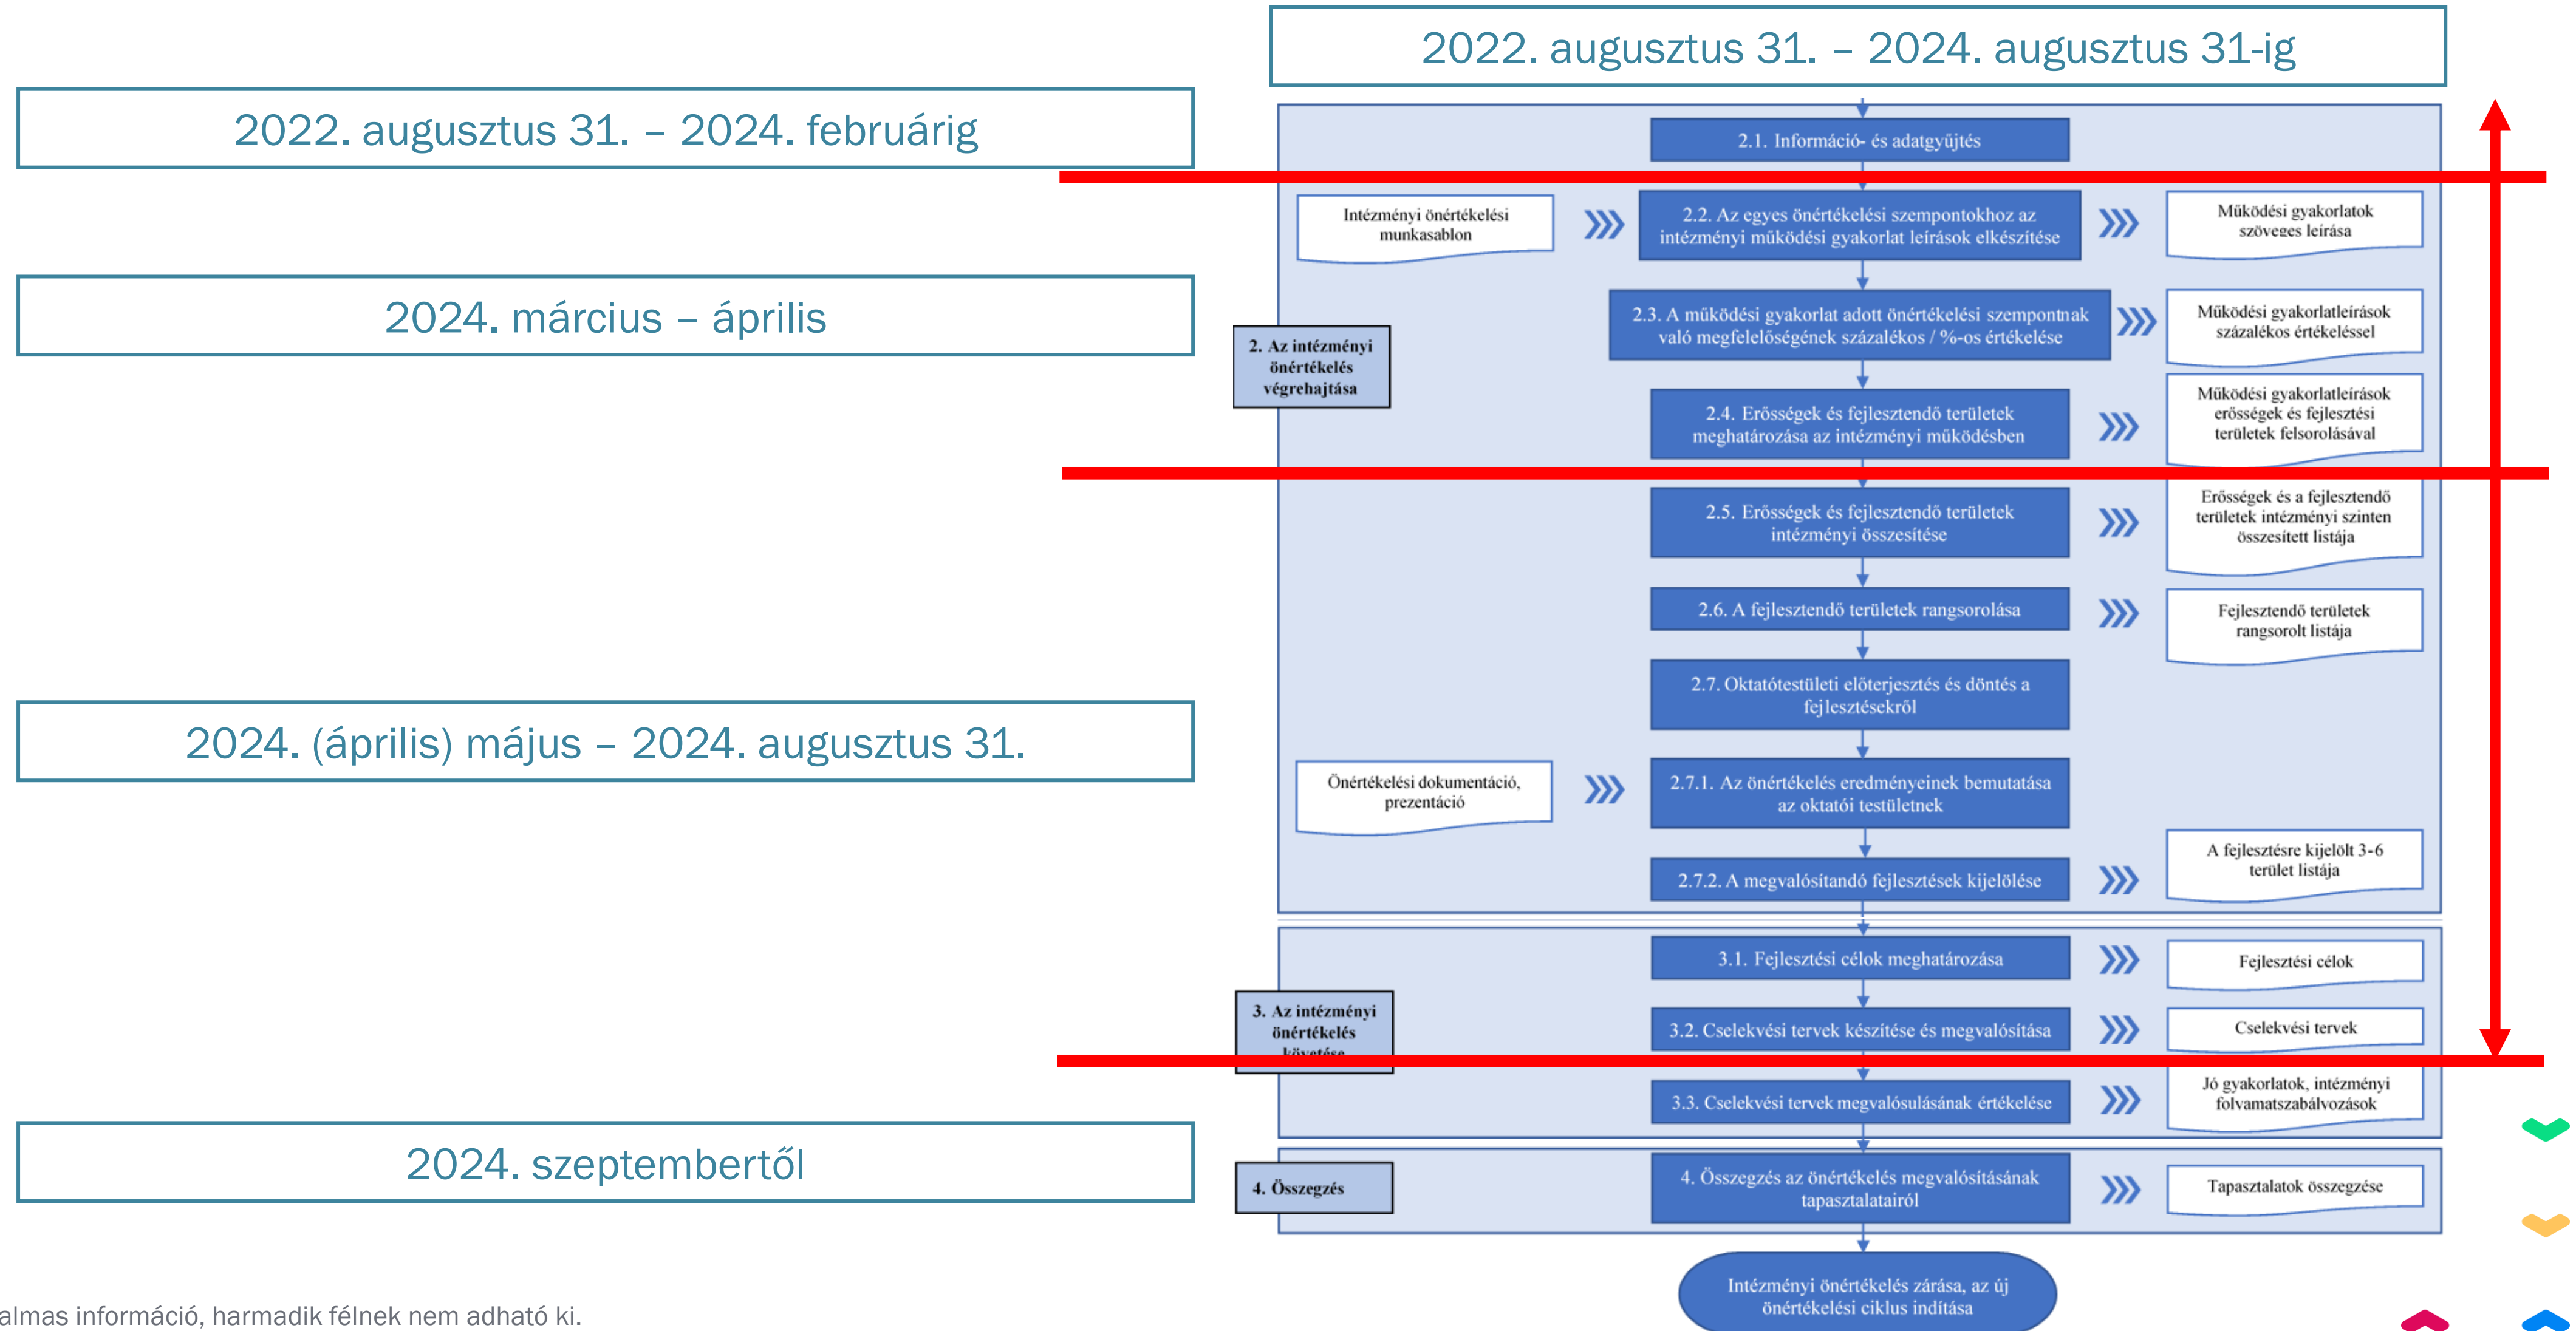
2022. augusztus 31. – 2024. augusztus 31-ig

2022. augusztus 31. – 2024. februárig

2.1. Információ- és adatgyűjtés

Intézményi önértékelési munkasablon

2.2. Az egyes önértékelési szempontokhoz az intézményi működési gyakorlat leírások elkészítése

Működési gyakorlatok szöveges leírása

2024. március – április

2. Az intézményi önértékelés végrehajtása

2.3. A működési gyakorlat adott önértékelési szempontnak való megfelelőségének százalékos / %-os értékelése

Működési gyakorlatleírások százalékos értékeléssel

2.4. Erősségek és fejlesztendő területek meghatározása az intézményi működésben

Működési gyakorlatleírások erősségek és fejlesztési területek felsorolásával

2.5. Erősségek és fejlesztendő területek intézményi összesítése

Erősségek és a fejlesztendő területek intézményi szinten összesített listája

2.6. A fejlesztendő területek rangsorolása

Fejlesztendő területek rangsorolt listája

2.7. Oktatótestületi előterjesztés és döntés a fejlesztésekről

2024. (április) május – 2024. augusztus 31.

Önértékelési dokumentáció, prezentáció

2.7.1. Az önértékelés eredményeinek bemutatása az oktatói testületnek

A fejlesztésre kijelölt 3-6 terület listája

2.7.2. A megvalósítandó fejlesztések kijelölése

3.1. Fejlesztési célok meghatározása

Fejlesztési célok

3. Az intézményi önértékelés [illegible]

3.2. Cselekvési tervek készítése és megvalósítása

Cselekvési tervek

3.3. Cselekvési tervek megvalósulásának értékelése

Jó gyakorlatok, intézményi folyamatszabályozások

2024. szeptembertől

4. Összegzés

4. Összegzés az önértékelés megvalósításának tapasztalatairól

Tapasztalatok összegzése

Intézményi önértékelés zárása, az új önértékelési ciklus indítása

almas információ, harmadik félnek nem adható ki.